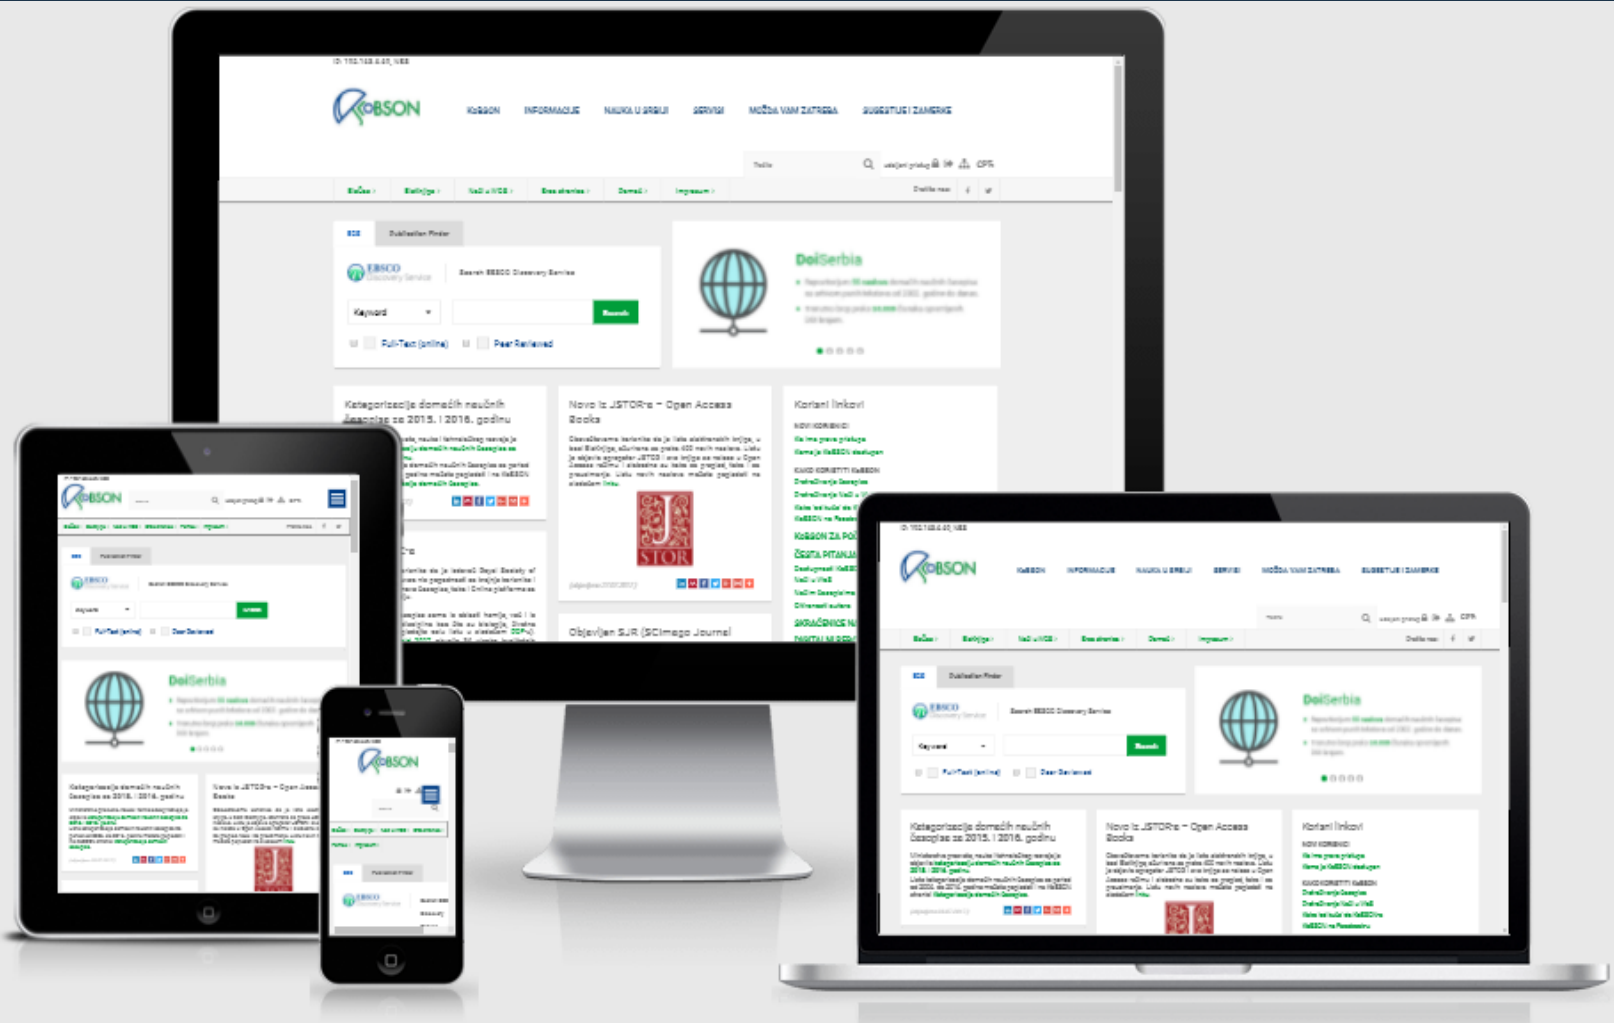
KOBSON

KoBSON INFORMACIJE NAUKA U SRBIJI SERVISI MOŽDA VAM ZATREBA SUGESTIJE I ZAMERKE

Traži

Početna Biblioteke Naši u WOS-u Stare stranice Domaći Impresum

EDS Publication Finder

EBSCO Discovery Service

Search EBSCO Discovery Service

Keyword

Search

Full-Text (online) Peer Reviewed

DoiSerbia

Kategorizacija domaćih naučnih časopisa za 2015. i 2016. godinu

Novo iz JSTOR-a – Open Access Books

JSTOR

Korisni linkovi

KoBSON ZA POČETNIKE

ČESTA PITANJA

SKRAĆENICE NAUČNIH...

Objavljen SJR (SCImago Journal...